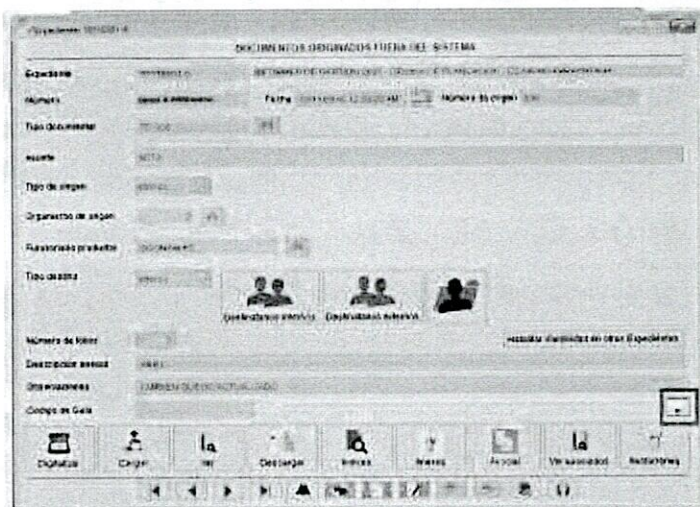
DOCUMENTOS ORIGINADOS FUERA DEL SISTEMA

Expediente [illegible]

Número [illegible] Fecha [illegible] Número de origen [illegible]

Tipo documental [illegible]

Asunto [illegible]

Tipo de origen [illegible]

Organismo de origen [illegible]

Funcionario productor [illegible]

Tipo destino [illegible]

Destinatarios internos Destinatarios externos

Número de folios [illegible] Mostrar duplicados en otros Expedientes

Descripción anexos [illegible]

Observaciones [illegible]

Código de Guía

Digitalizar Cargar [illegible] Descargar Índices Anexos Archivar Ver asociados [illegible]